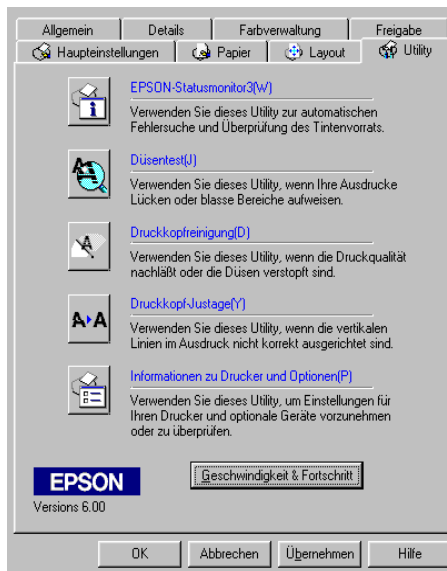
Allgemein | Details | Farbverwaltung | Freigabe
Haupteinstellungen | Papier | Layout | Utility

EPSON-Statusmonitor3(W)
Verwenden Sie dieses Utility zur automatischen Fehlersuche und Überprüfung des Tintenvorrats.

Düsentest(J)
Verwenden Sie dieses Utility, wenn Ihre Ausdrucke Lücken oder blasse Bereiche aufweisen.

Druckkopfreinigung(D)
Verwenden Sie dieses Utility, wenn die Druckqualität nachläßt oder die Düsen verstopft sind.

A▸A

Druckkopf-Justage(Y)
Verwenden Sie dieses Utility, wenn die vertikalen Linien im Ausdruck nicht korrekt ausgerichtet sind.

Informationen zu Drucker und Optionen(P)
Verwenden Sie dieses Utility, um Einstellungen für Ihren Drucker und optionale Geräte vorzunehmen oder zu überprüfen.

EPSON
Versions 6.00

Geschwindigkeit & Fortschritt

OK | Abbrechen | Übernehmen | Hilfe